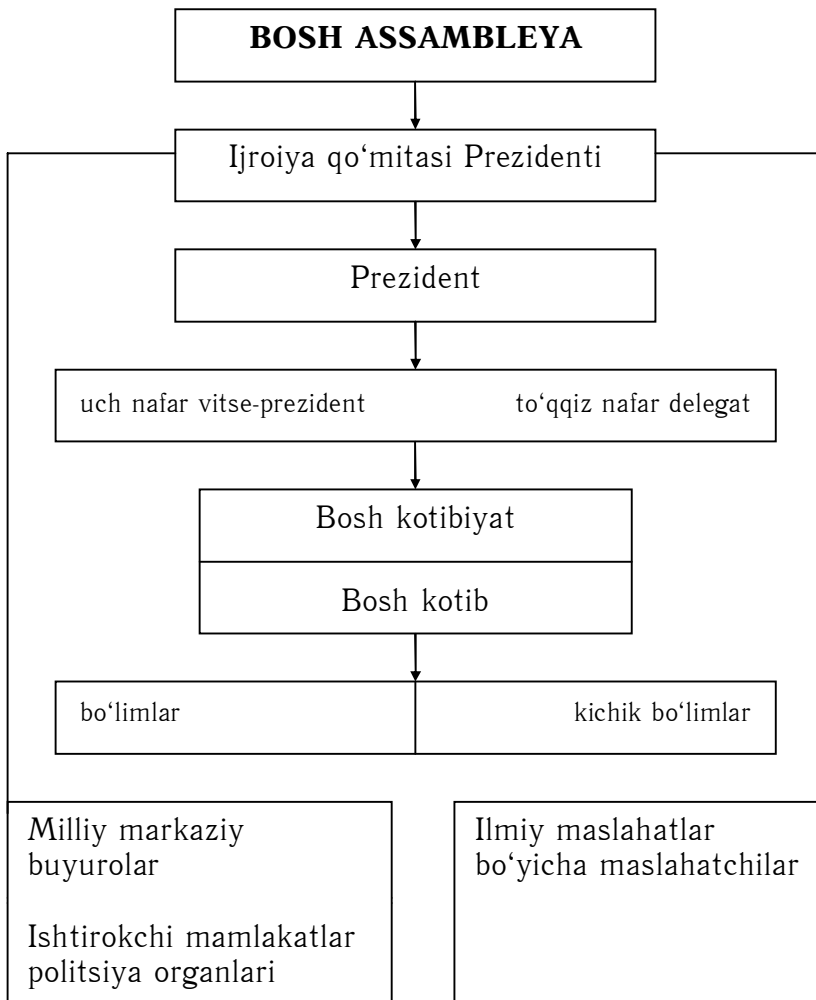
BOSH ASSAMBLEYA

Ijroiya qo‘mitasi Prezidenti

Prezident

uch nafar vitse-prezident

to‘qqiz nafar delegat

Bosh kotibiyat

Bosh kotib

bo‘limlar

kichik bo‘limlar

Milliy markaziy buyurolar

Ishtirokchi mamlakatlar politsiya organlari

Ilmiy maslahatlar bo‘yicha maslahatchilar